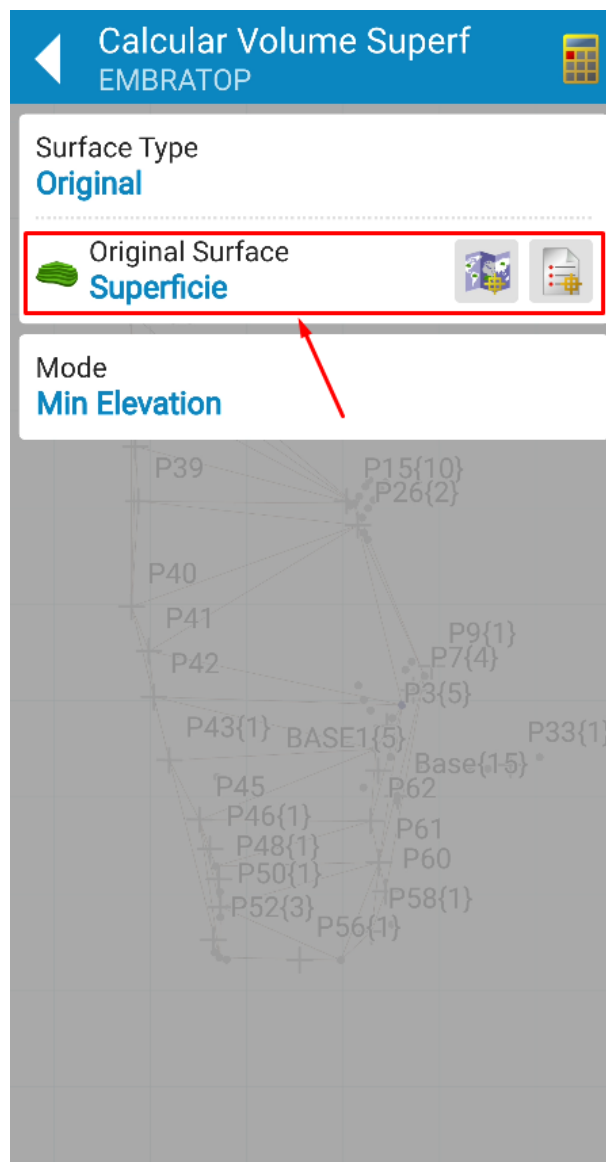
Calcular Volume Superf
EMBRATOP

Surface Type
Original

Original Surface
Superficie

Mode
Min Elevation

P39
P15{10}
P26{2}
P40
P41
P9{1}
P7{4}
P42
P3{5}
P43{1}
BASE1{5}
P33{1
Base{15}
P45
P62
P46{1}
P61
P48{1}
P60
P50{1}
P58{1}
P52{3}
P56{1}